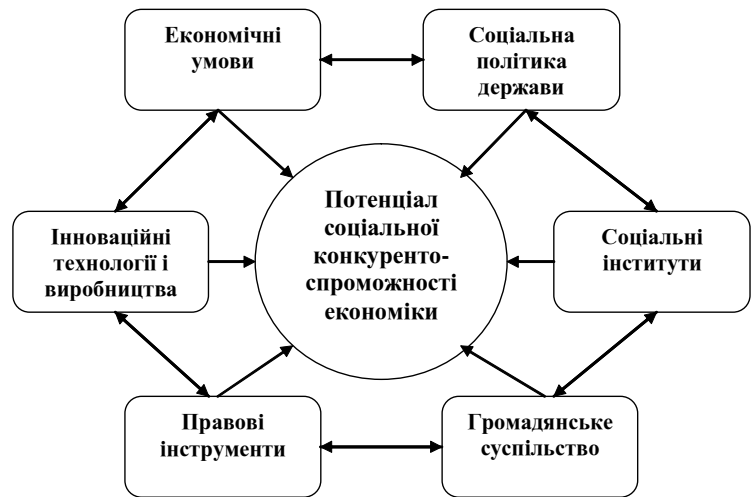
Економічні умови

Соціальна політика держави

Потенціал соціальної конкурентоспроможності економіки

Інноваційні технології і виробництва

Соціальні інститути

Правові інструменти

Громадянське суспільство